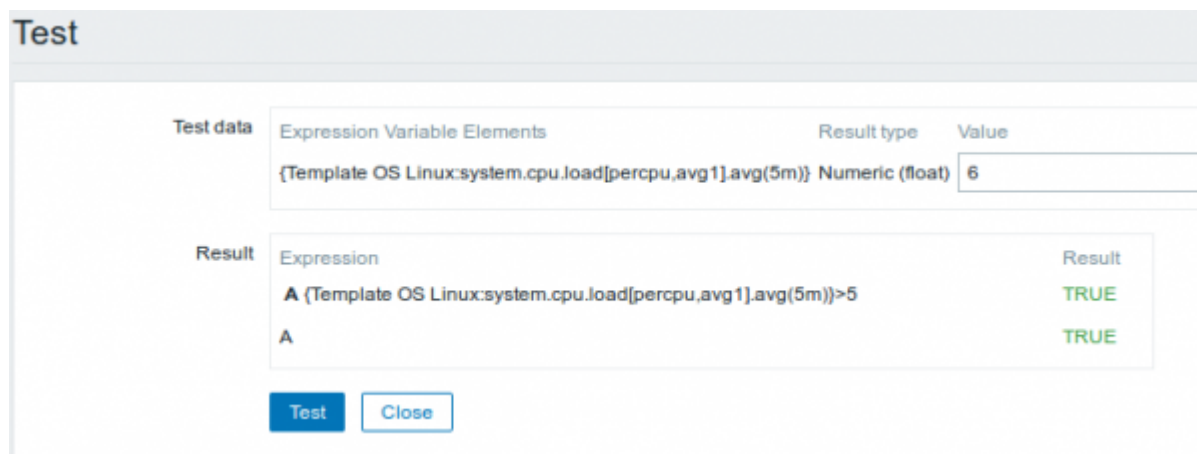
Test

Test data

| Expression Variable Elements | Result type | Value |
|---|---|---|
| {Template OS Linux:system.cpu.load[percpu,avg1].avg(5m)} | Numeric (float) | 6 |

Result

| Expression | Result |
|---|---|
| **A** {Template OS Linux:system.cpu.load[percpu,avg1].avg(5m)}>5 | TRUE |
| A | TRUE |

Test Close